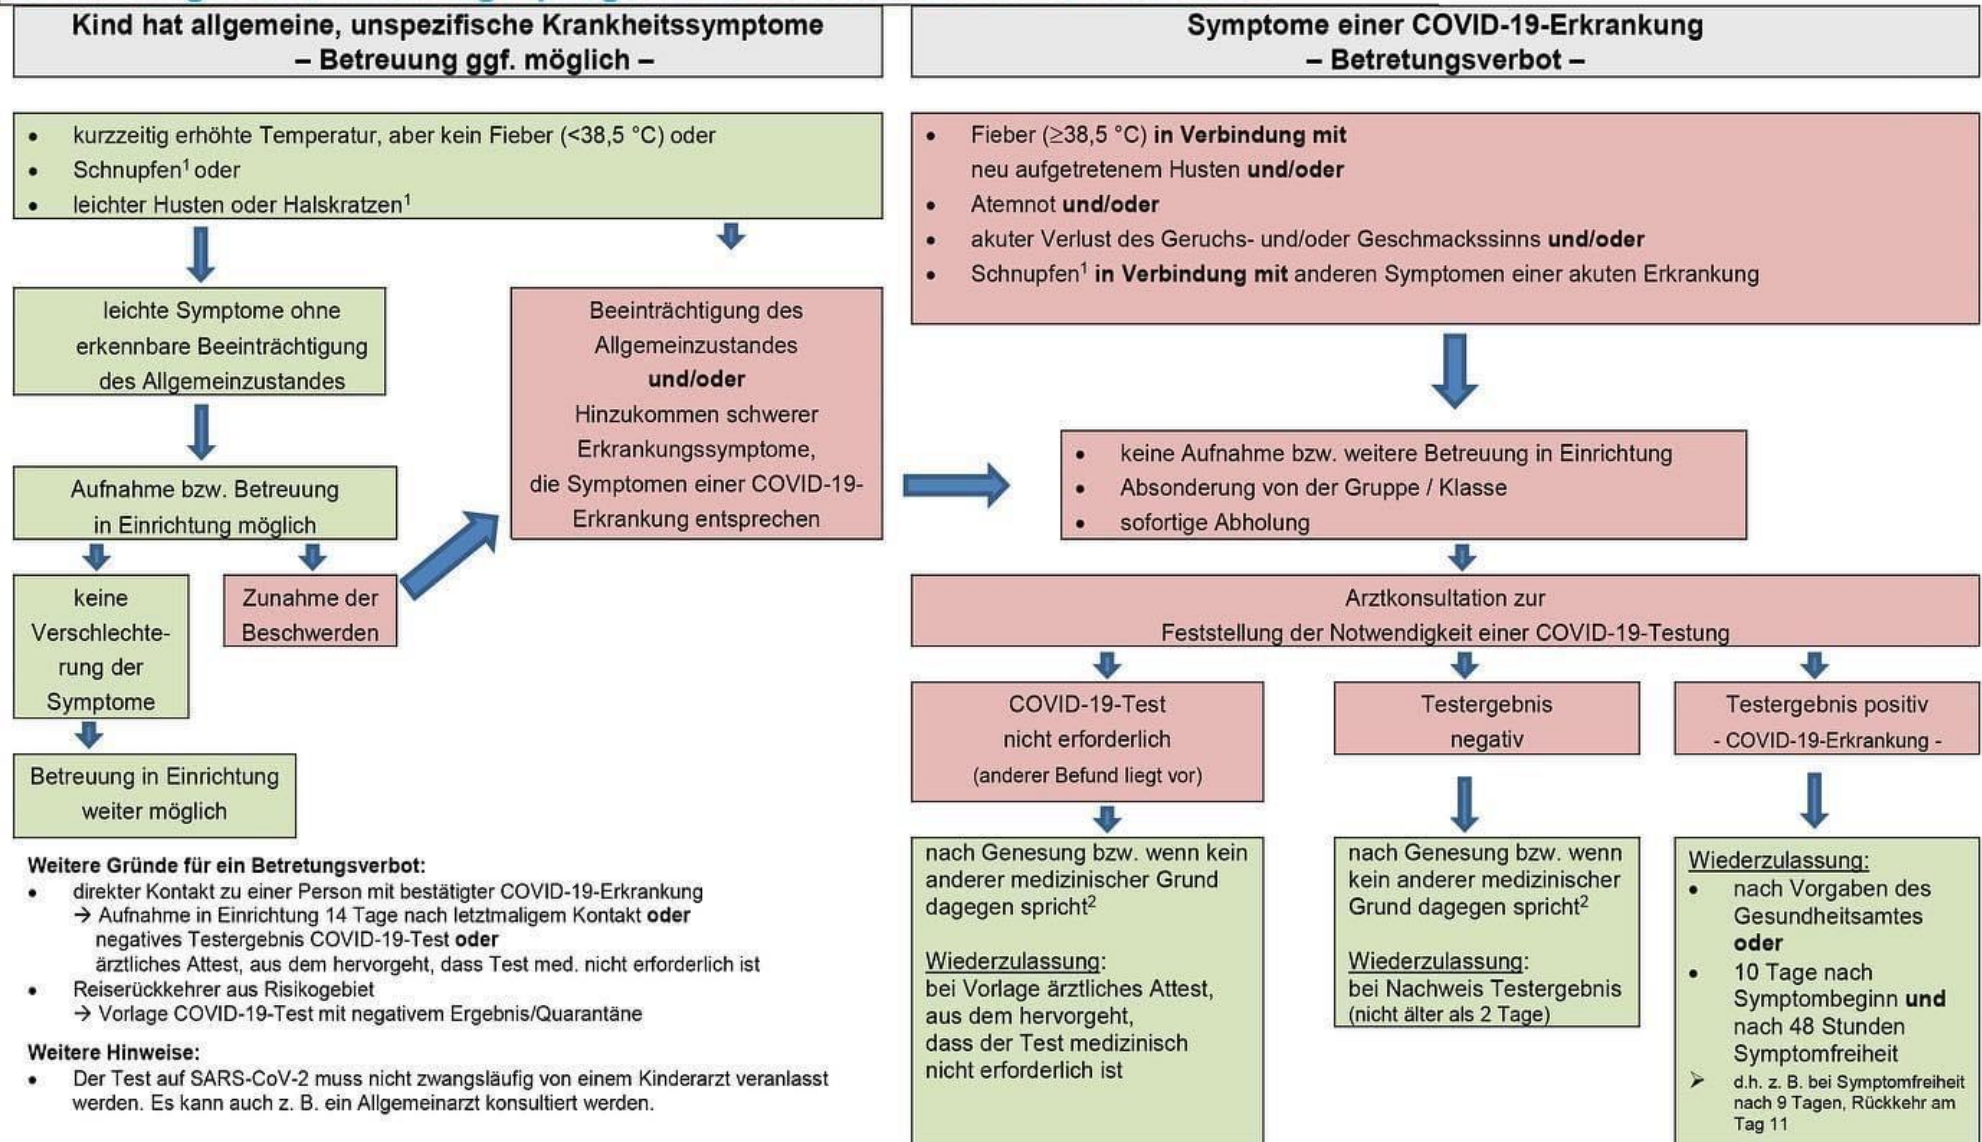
Kind hat allgemeine, unspezifische Krankheitssymptome
– Betreuung ggf. möglich –

Symptome einer COVID-19-Erkrankung
– Betretungsverbot –

- kurzzeitig erhöhte Temperatur, aber kein Fieber (<38,5 °C) oder
- Schnupfen$^1$ oder
- leichter Husten oder Halskratzen$^1$

- Fieber (≥38,5 °C) **in Verbindung mit** neu aufgetretenem Husten **und/oder**
- Atemnot **und/oder**
- akuter Verlust des Geruchs- und/oder Geschmackssinns **und/oder**
- Schnupfen$^1$ **in Verbindung mit** anderen Symptomen einer akuten Erkrankung

leichte Symptome ohne erkennbare Beeinträchtigung des Allgemeinzustandes

Beeinträchtigung des Allgemeinzustandes **und/oder** Hinzukommen schwerer Erkrankungssymptome, die Symptomen einer COVID-19-Erkrankung entsprechen

Aufnahme bzw. Betreuung in Einrichtung möglich

- keine Aufnahme bzw. weitere Betreuung in Einrichtung
- Absonderung von der Gruppe / Klasse
- sofortige Abholung

keine Verschlechterung der Symptome

Zunahme der Beschwerden

Arztkonsultation zur Feststellung der Notwendigkeit einer COVID-19-Testung

Betreuung in Einrichtung weiter möglich

COVID-19-Test nicht erforderlich (anderer Befund liegt vor)

Testergebnis negativ

Testergebnis positiv - COVID-19-Erkrankung -

nach Genesung bzw. wenn kein anderer medizinischer Grund dagegen spricht$^2$

Wiederzulassung:
bei Vorlage ärztliches Attest, aus dem hervorgeht, dass der Test medizinisch nicht erforderlich ist

nach Genesung bzw. wenn kein anderer medizinischer Grund dagegen spricht$^2$

Wiederzulassung:
bei Nachweis Testergebnis (nicht älter als 2 Tage)

Wiederzulassung:
- nach Vorgaben des Gesundheitsamtes **oder**
- 10 Tage nach Symptombeginn **und** nach 48 Stunden Symptomfreiheit
➢ d.h. z. B. bei Symptomfreiheit nach 9 Tagen, Rückkehr am Tag 11

**Weitere Gründe für ein Betretungsverbot:**
- direkter Kontakt zu einer Person mit bestätigter COVID-19-Erkrankung
→ Aufnahme in Einrichtung 14 Tage nach letztmaligem Kontakt **oder** negatives Testergebnis COVID-19-Test **oder** ärztliches Attest, aus dem hervorgeht, dass Test med. nicht erforderlich ist
- Reiserückkehrer aus Risikogebiet
→ Vorlage COVID-19-Test mit negativem Ergebnis/Quarantäne

**Weitere Hinweise:**
- Der Test auf SARS-CoV-2 muss nicht zwangsläufig von einem Kinderarzt veranlasst werden. Es kann auch z. B. ein Allgemeinarzt konsultiert werden.